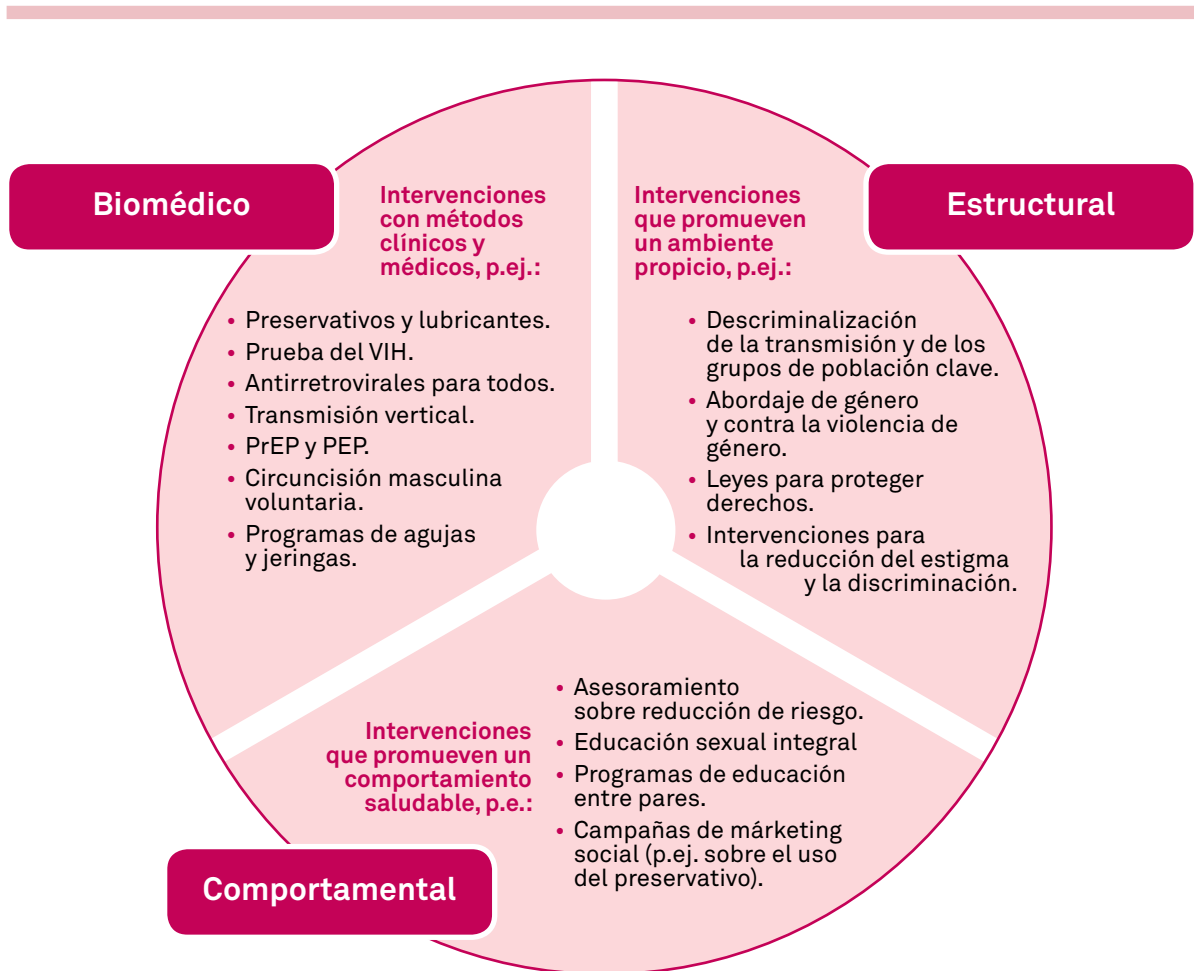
Biomédico

Intervenciones con métodos clínicos y médicos, p.ej.:

• Preservativos y lubricantes.
• Prueba del VIH.
• Antirretrovirales para todos.
• Transmisión vertical.
• PrEP y PEP.
• Circuncisión masculina voluntaria.
• Programas de agujas y jeringas.

Estructural

Intervenciones que promueven un ambiente propicio, p.ej.:

• Descriminalización de la transmisión y de los grupos de población clave.
• Abordaje de género y contra la violencia de género.
• Leyes para proteger derechos.
• Intervenciones para la reducción del estigma y la discriminación.

Intervenciones que promueven un comportamiento saludable, p.e.:

• Asesoramiento sobre reducción de riesgo.
• Educación sexual integral
• Programas de educación entre pares.
• Campañas de márketing social (p.ej. sobre el uso del preservativo).

Comportamental